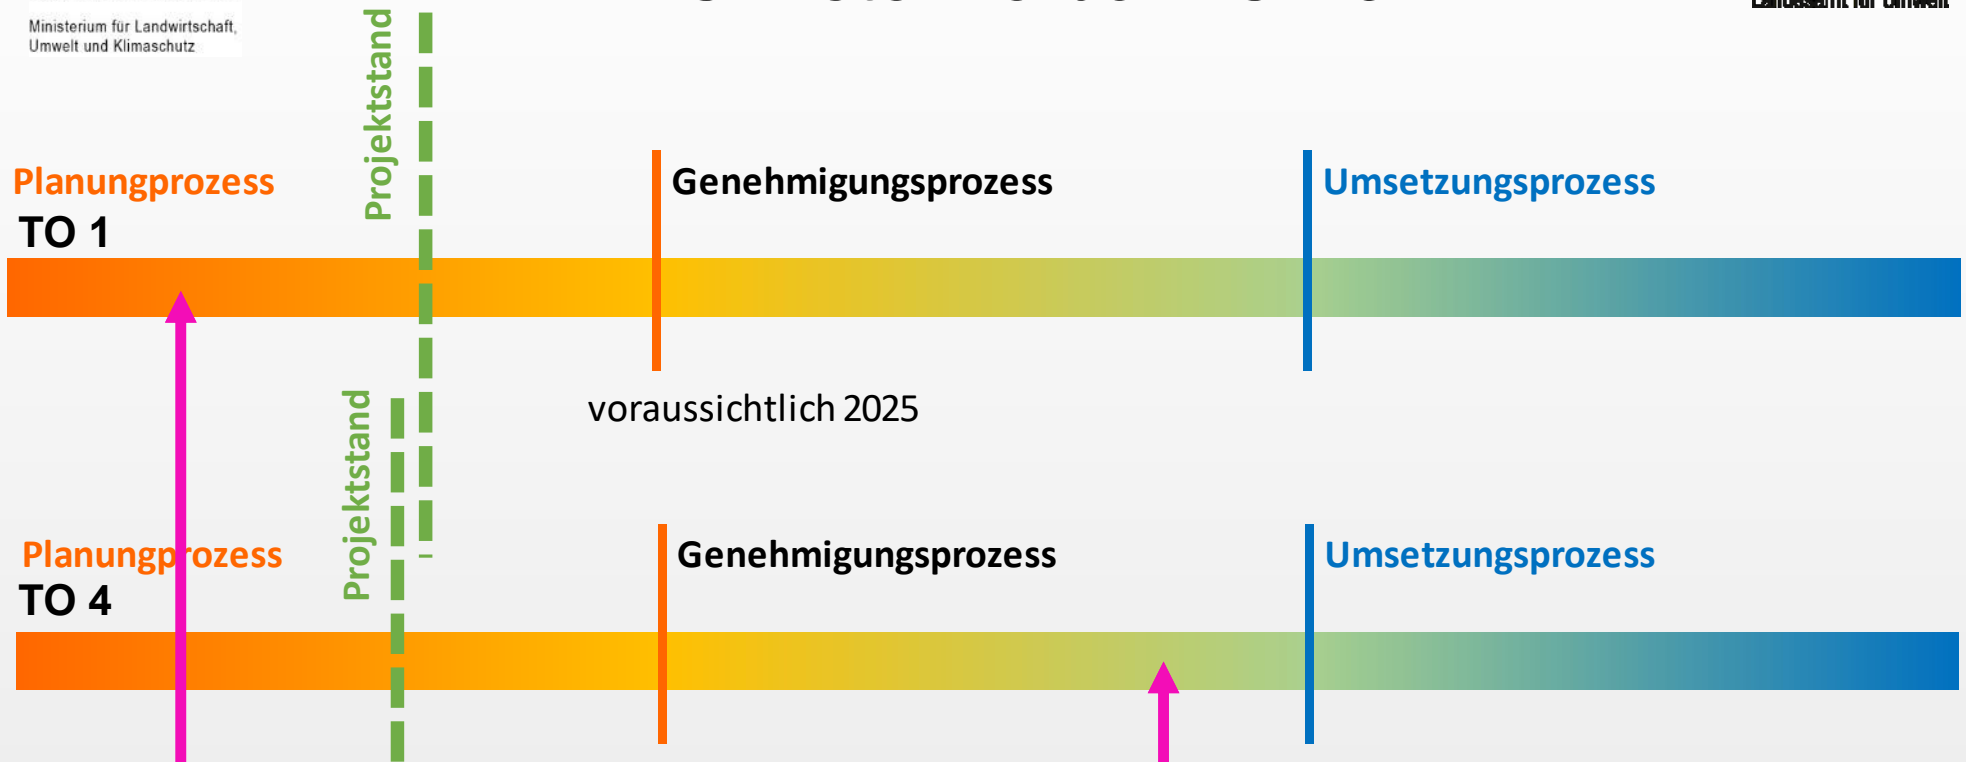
Ministerium für Landwirtschaft, Umwelt und Klimaschutz

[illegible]

Landesamt für Umwelt

Projektstand

Planungprozess

TO 1

Genehmigungsprozess

Umsetzungsprozess

voraussichtlich 2025

Projektstand

Planungprozess

TO 4

Genehmigungsprozess

Umsetzungsprozess